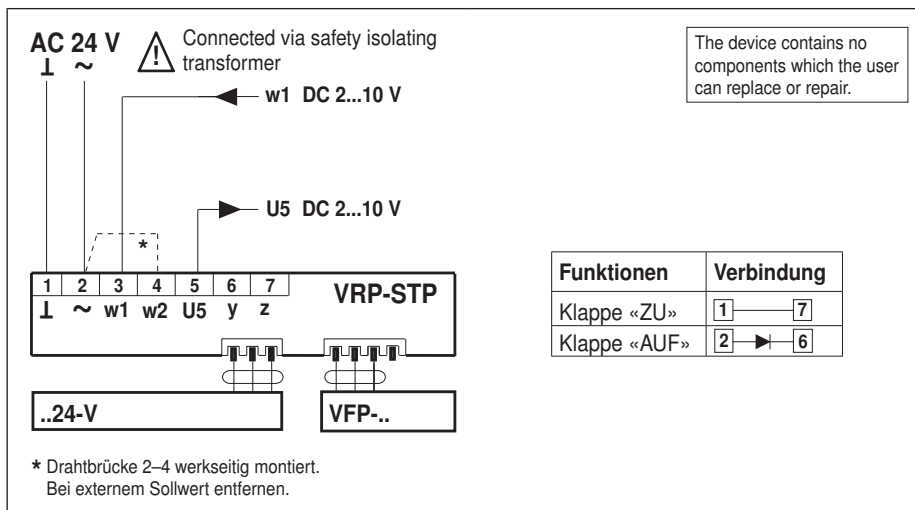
AC 24 V ⊥ ~ Connected via safety isolating transformer

The device contains no components which the user can replace or repair.

w1 DC 2...10 V

U5 DC 2...10 V

*

| 1 | 2 | 3 | 4 | 5 | 6 | 7 |
|---|---|---|---|---|---|---|
| ⊥ | ~ | w1 | w2 | U5 | y | z |

VRP-STP

| Funktionen | Verbindung |
|---|---|
| Klappe «ZU» | 1 — 7 |
| Klappe «AUF» | 2 ▶ 6 |

..24-V

VFP-..

* Drahtbrücke 2–4 werkseitig montiert. Bei externem Sollwert entfernen.